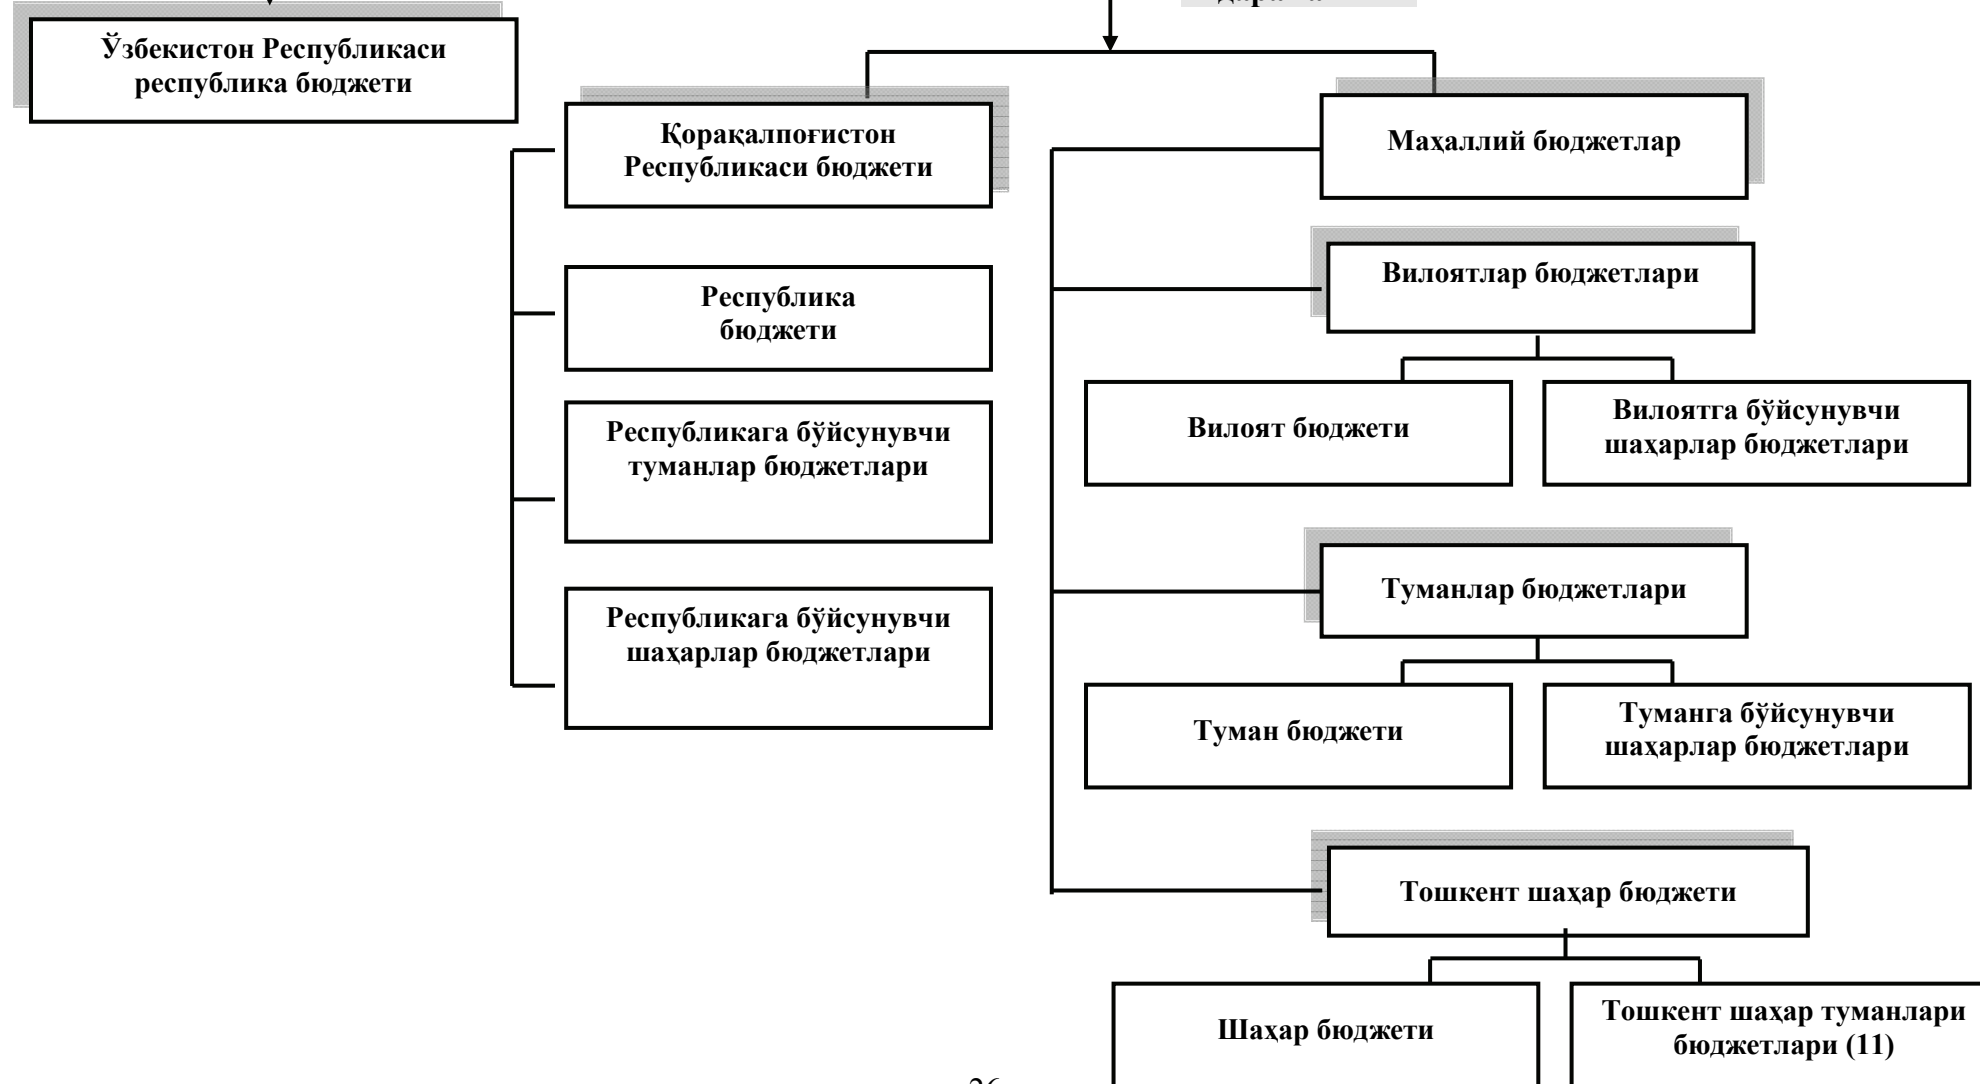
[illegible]

Ўзбекистон Республикаси республика бюджети

Қорақалпоғистон Республикаси бюджети

Республика бюджети

Республикага бўйсунувчи туманлар бюджетлари

Республикага бўйсунувчи шаҳарлар бюджетлари

Маҳаллий бюджетлар

Вилоятлар бюджетлари

Вилоят бюджети

Вилоятга бўйсунувчи шаҳарлар бюджетлари

Туманлар бюджетлари

Туман бюджети

Туманга бўйсунувчи шаҳарлар бюджетлари

Тошкент шаҳар бюджети

Шаҳар бюджети

Тошкент шаҳар туманлари бюджетлари (11)

26